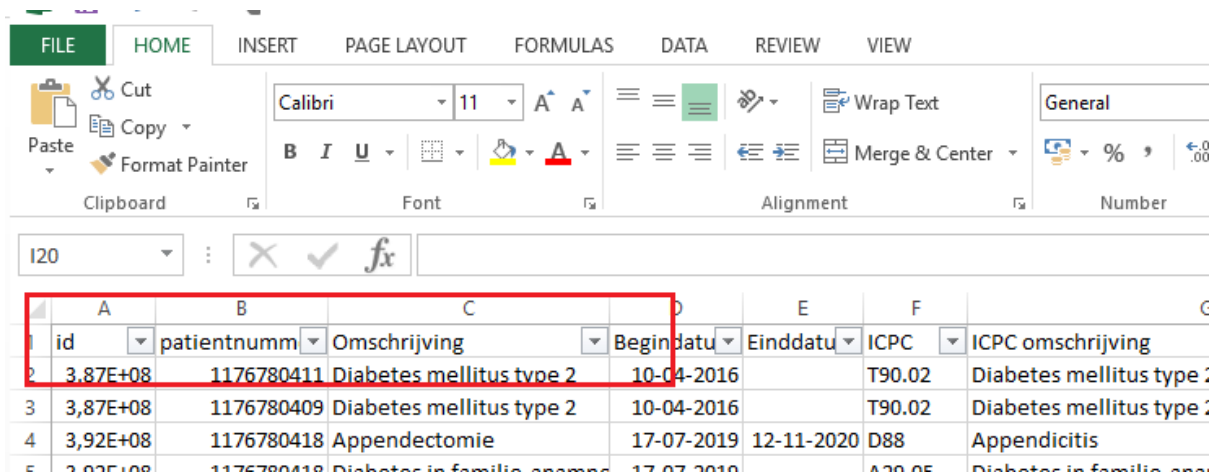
FILE HOME INSERT PAGE LAYOUT FORMULAS DATA REVIEW VIEW

Cut
Copy
Paste
Format Painter
Clipboard

Calibri 11 A A
B I U A
Font

Wrap Text
Merge & Center
Alignment

General
% ,
Number

I20 fx

| | A | B | C | D | E | F | G |
|---|---|---|---|---|---|---|---|
| 1 | id | patientnumm | Omschrijving | Begindatu | Einddatu | ICPC | ICPC omschrijving |
| 2 | 3,87E+08 | 1176780411 | Diabetes mellitus type 2 | 10-04-2016 | | T90.02 | Diabetes mellitus type 2 |
| 3 | 3,87E+08 | 1176780409 | Diabetes mellitus type 2 | 10-04-2016 | | T90.02 | Diabetes mellitus type 2 |
| 4 | 3,92E+08 | 1176780418 | Appendectomie | 17-07-2019 | 12-11-2020 | D88 | Appendicitis |
| 5 | 3,92E+08 | 1176780418 | Diabetes in familie-anamn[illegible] | 17-07-2019 | | A29.05 | Diabetes in familie-ana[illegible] |